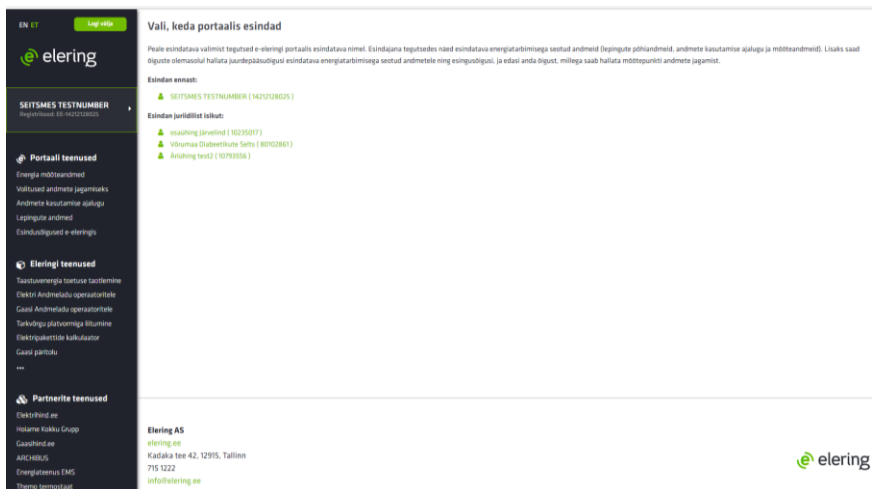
EN ET

Logi välja

elering

SEITSMES TESTNUMBER
Registrikood: EE-14212128025

Portaali teenused

Energia mõõteandmed
Volitused andmete jagamiseks
Andmete kasutamise ajalugu
Lepingute andmed
Esindusõigused e-eleringis

Eleringi teenused

Taastuvenergia toetuse taotlemine
Elektri Andmeladu operaatoritele
Gaasi Andmeladu operaatoritele
Tarkvõrgu platvormiga liitumine
Elektripakettide kalkulaator
Gaasi päritolu
...

Partnerite teenused

Elektrihind.ee
Hoiame Kokku Grupp
Gaashind.ee
ARCHIBUS
Energiateenus EMS
Thermo termostaat

Vali, keda portaalis esindad

Peale esindatava valimist tegutsed e-eleringi portaalis esindatava nimel. Esindajana tegutsedes näed esindatava energiatarbimisega seotud andmeid (lepingute põhiandmeid, andmete kasutamise ajalugu ja mõõteandmeid). Lisaks saad õiguste olemasolul hallata juurdepääsuõigusi esindatava energiatarbimisega seotud andmetele ning esinguõigusi, ja edasi anda õigust, millega saab hallata mõõtepunkti andmete jagamist.

Esindan ennast:

SEITSMES TESTNUMBER ( 14212128025 )

Esindan juriidilist isikut:

osaühing Järvelind ( 10235017 )
Võrumaa Diabeetikute Selts ( 80102861 )
Äriühing test2 ( 10793556 )

Elering AS
elering.ee
Kadaka tee 42, 12915, Tallinn
715 1222
info@elering.ee

elering